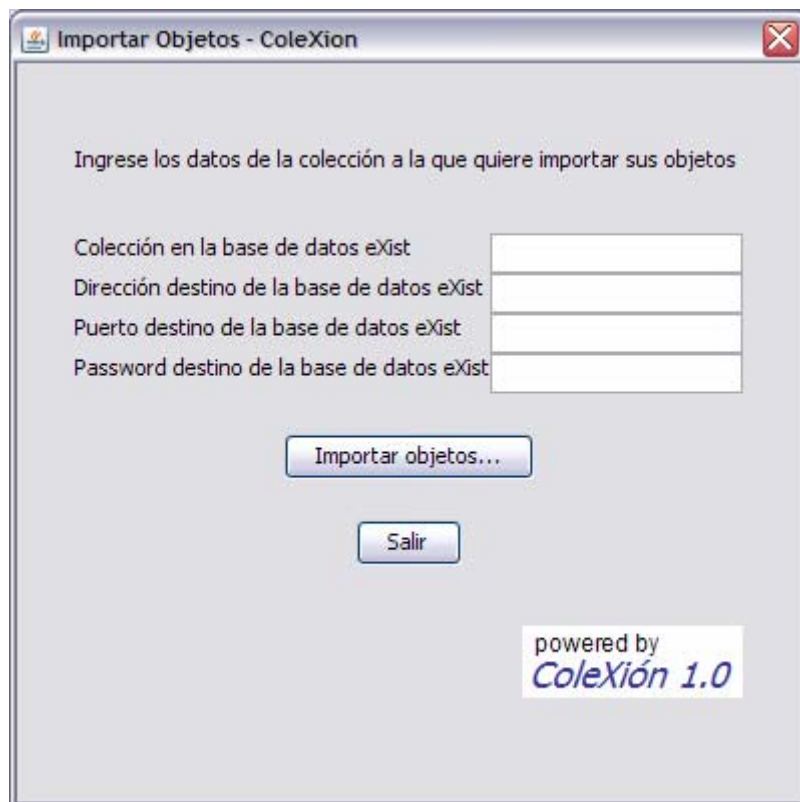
Importar Objetos - ColeXion

Ingrese los datos de la colección a la que quiere importar sus objetos

Colección en la base de datos eXist
Dirección destino de la base de datos eXist
Puerto destino de la base de datos eXist
Password destino de la base de datos eXist

Importar objetos...

Salir

powered by
ColeXión 1.0